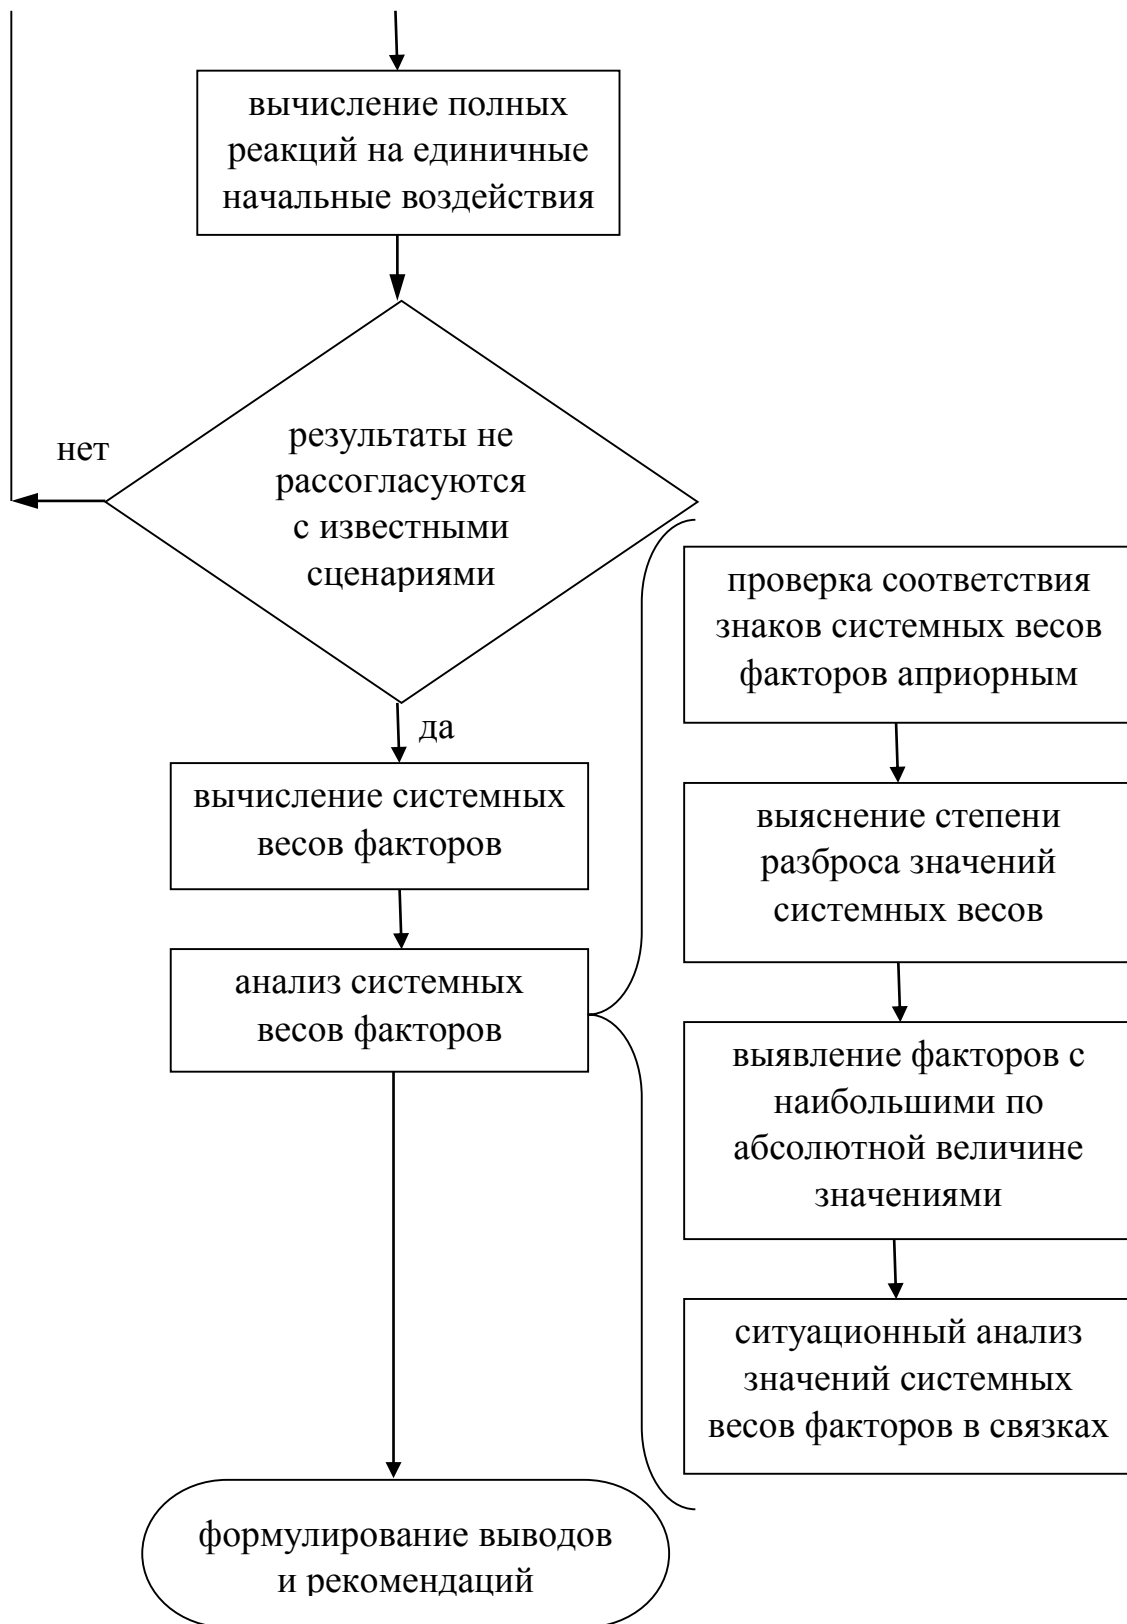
вычисление полных реакций на единичные начальные воздействия

результаты не рассогласуются с известными сценариями

нет

да

вычисление системных весов факторов

анализ системных весов факторов

проверка соответствия знаков системных весов факторов априорным

выяснение степени разброса значений системных весов

выявление факторов с наибольшими по абсолютной величине значениями

ситуационный анализ значений системных весов факторов в связках

формулирование выводов и рекомендаций